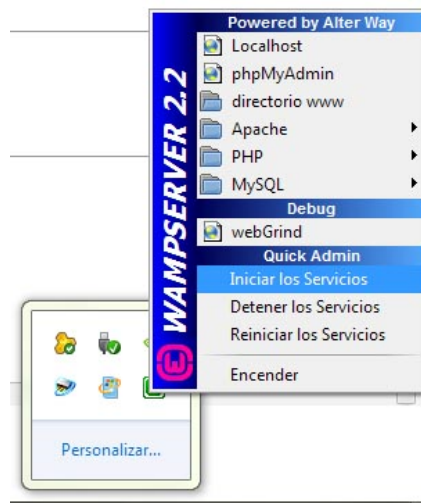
WAMPSERVER 2.2

Powered by Alter Way
Localhost
phpMyAdmin
directorio www
Apache
PHP
MySQL
Debug
webGrind
Quick Admin
Iniciar los Servicios
Detener los Servicios
Reiniciar los Servicios
Encender

Personalizar...